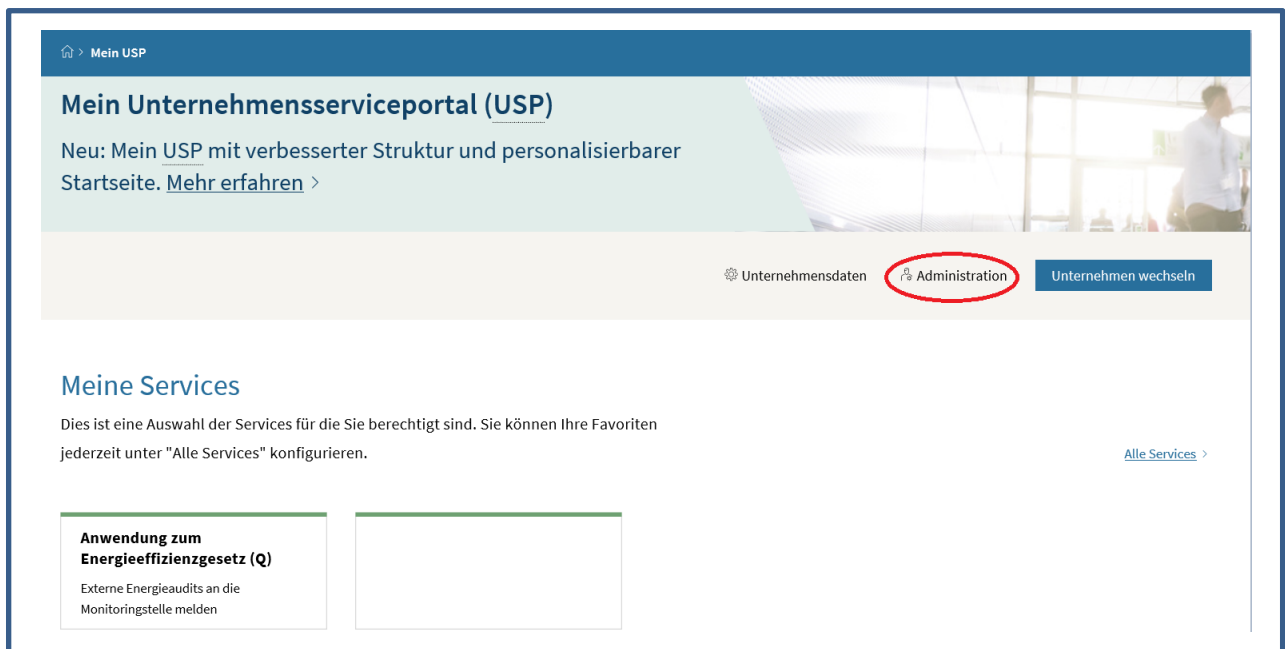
> Mein USP

Mein Unternehmensserviceportal (USP)

Neu: Mein USP mit verbesserter Struktur und personalisierbarer Startseite. Mehr erfahren >

Unternehmensdaten

Administration

Unternehmen wechseln

Meine Services

Dies ist eine Auswahl der Services für die Sie berechtigt sind. Sie können Ihre Favoriten jederzeit unter "Alle Services" konfigurieren.

Alle Services >

Anwendung zum Energieeffizienzgesetz (Q)

Externe Energieaudits an die Monitoringstelle melden